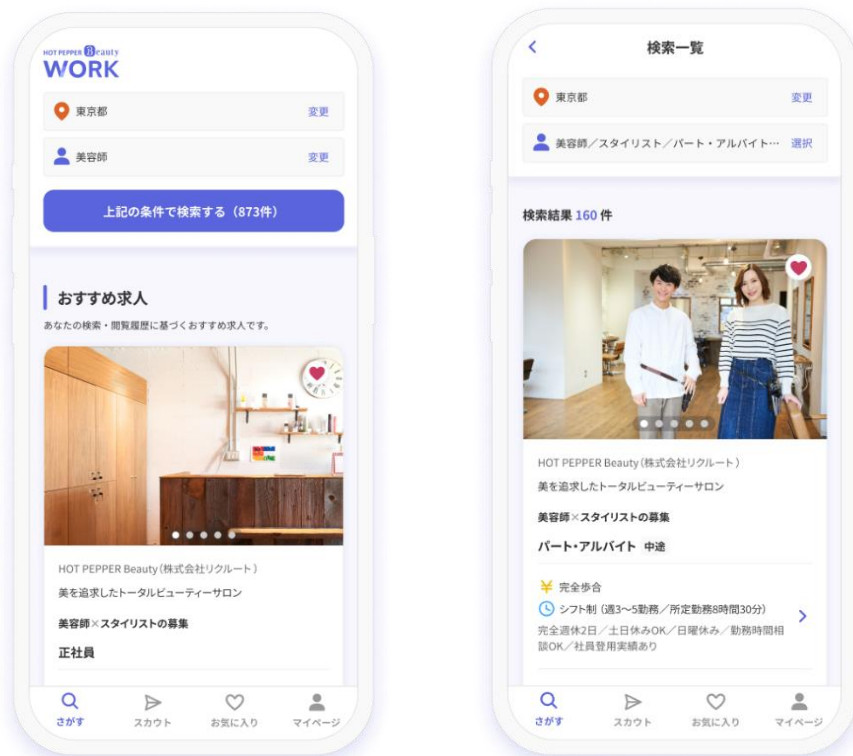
HOT PEPPER Beauty
WORK

東京都 変更

美容師 変更

上記の条件で検索する（873件）

おすすめ求人

あなたの検索・閲覧履歴に基づくおすすめ求人です。

HOT PEPPER Beauty（株式会社リクルート）

美を追求したトータルビューティーサロン

美容師×スタイリストの募集

正社員

さがす　スカウト　お気に入り　マイページ

検索一覧

東京都 変更

美容師／スタイリスト／パート・アルバイト… 選択

検索結果 160 件

HOT PEPPER Beauty（株式会社リクルート）

美を追求したトータルビューティーサロン

美容師×スタイリストの募集

パート・アルバイト　中途

完全歩合

シフト制（週3～5勤務／所定勤務8時間30分）

完全週休2日／土日休みOK／日曜休み／勤務時間相談OK／社員登用実績あり

さがす　スカウト　お気に入り　マイページ